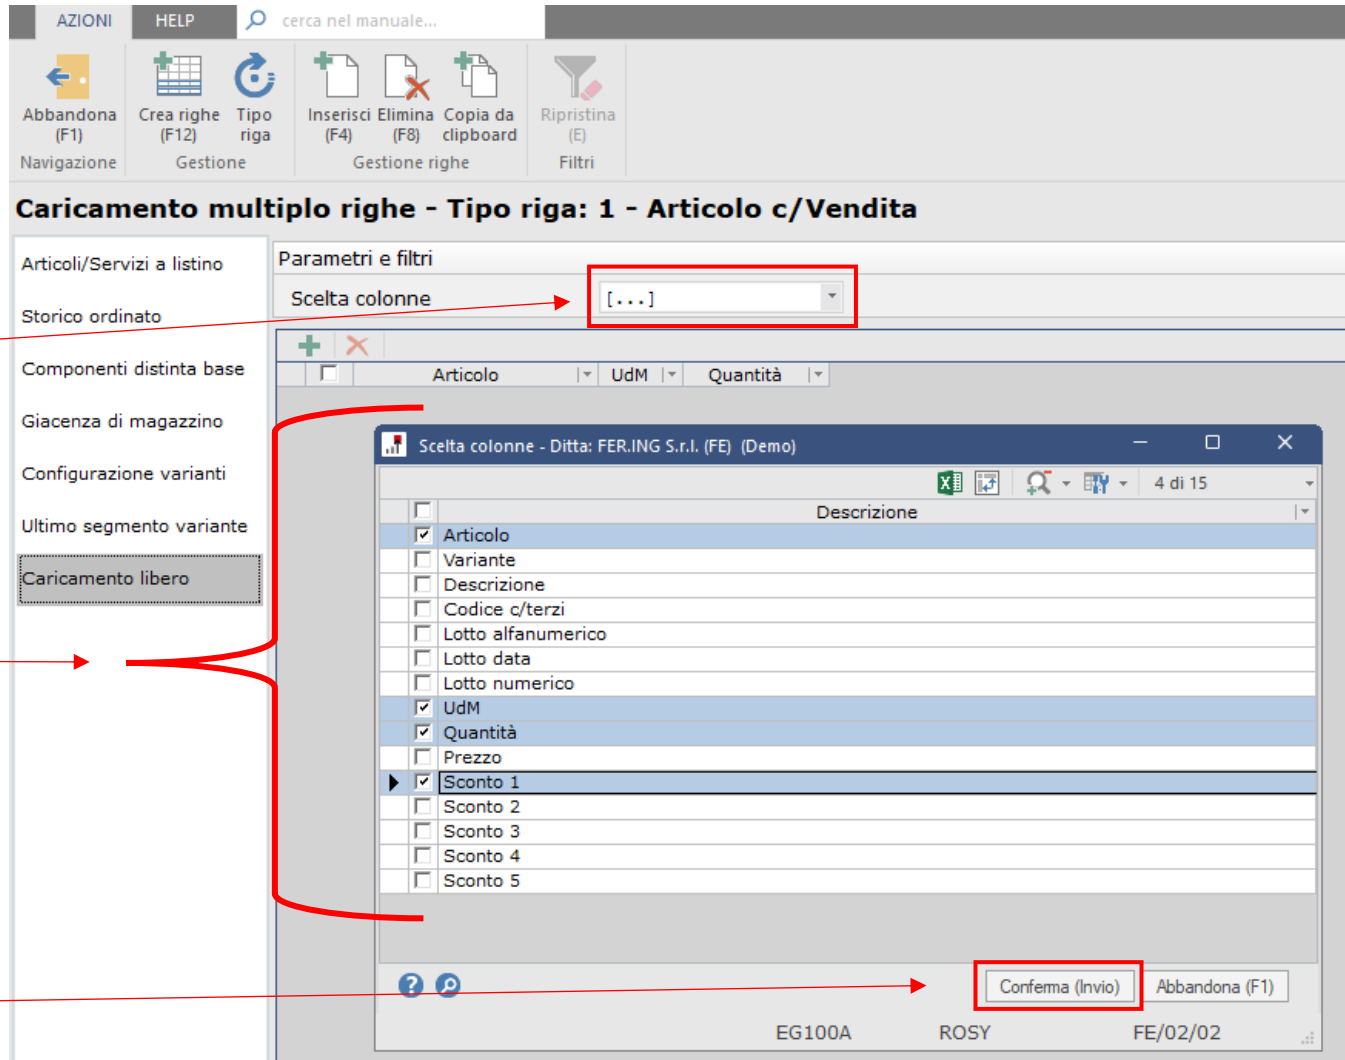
AZIONI HELP cerca nel manuale...

Abbandona (F1)
Navigazione

Crea righe (F12)
Tipo riga
Gestione

Inserisci (F4)
Elimina (F8)
Copia da clipboard
Gestione righe

Ripristina (E)
Filtri

Caricamento multiplo righe - Tipo riga: 1 - Articolo c/Vendita

Articoli/Servizi a listino
Storico ordinato
Componenti distinta base
Giacenza di magazzino
Configurazione varianti
Ultimo segmento variante
Caricamento libero

Parametri e filtri
Scelta colonne [...]

| | Articolo | UdM | Quantità |
|---|---|---|---|

Scelta colonne - Ditta: FER.ING S.r.l. (FE) (Demo)

4 di 15

| | Descrizione |
|---|---|
| ☑ | Articolo |
| ☐ | Variante |
| ☐ | Descrizione |
| ☐ | Codice c/terzi |
| ☐ | Lotto alfanumerico |
| ☐ | Lotto data |
| ☐ | Lotto numerico |
| ☑ | UdM |
| ☑ | Quantità |
| ☐ | Prezzo |
| ☑ | Sconto 1 |
| ☐ | Sconto 2 |
| ☐ | Sconto 3 |
| ☐ | Sconto 4 |
| ☐ | Sconto 5 |

Conferma (Invio) Abbandona (F1)

EG100A ROSY FE/02/02